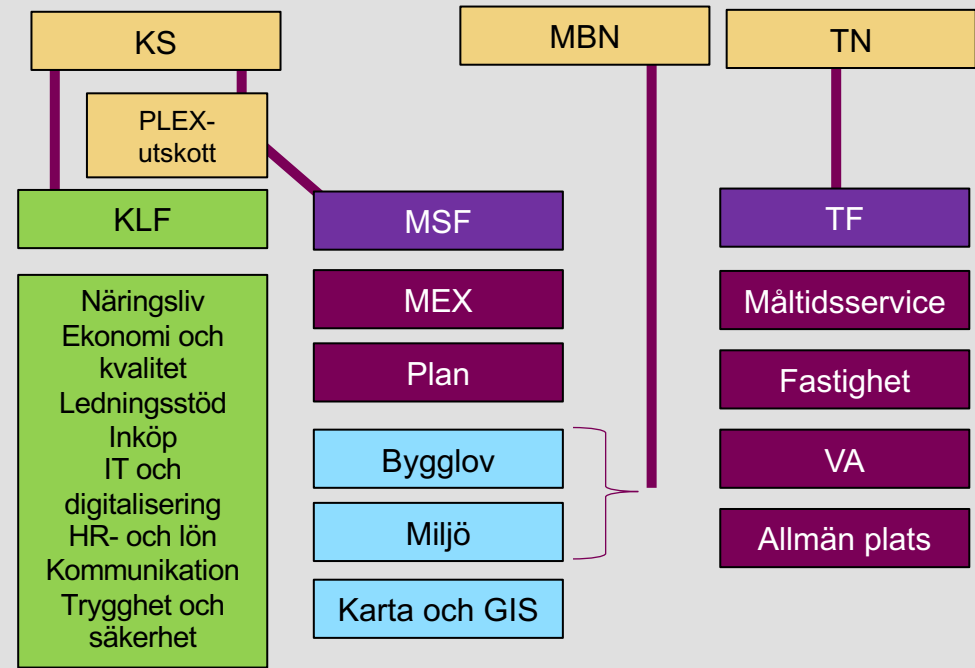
KS

MBN

TN

PLEX-utskott

KLF

MSF

TF

Näringsliv
Ekonomi och kvalitet
Ledningsstöd
Inköp
IT och digitalisering
HR- och lön
Kommunikation
Trygghet och säkerhet

MEX

Plan

Bygglov

Miljö

Karta och GIS

Måltidsservice

Fastighet

VA

Allmän plats